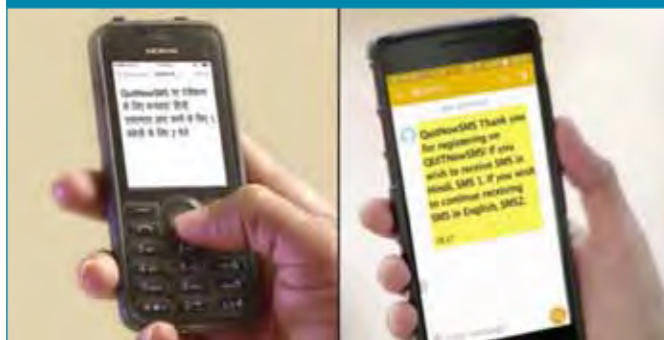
NOKIA

QuitNowSMS पर रजिस्टर करने के लिए धन्यवाद। हिंदी एसएमएस प्राप्त करने के लिए 1 भेजें। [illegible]

QuitNowSMS Thank you for registering on QUITNowSMS! If you wish to receive SMS in Hindi, SMS 1. If you wish to continue receiving SMS in English, SMS2.

09:47